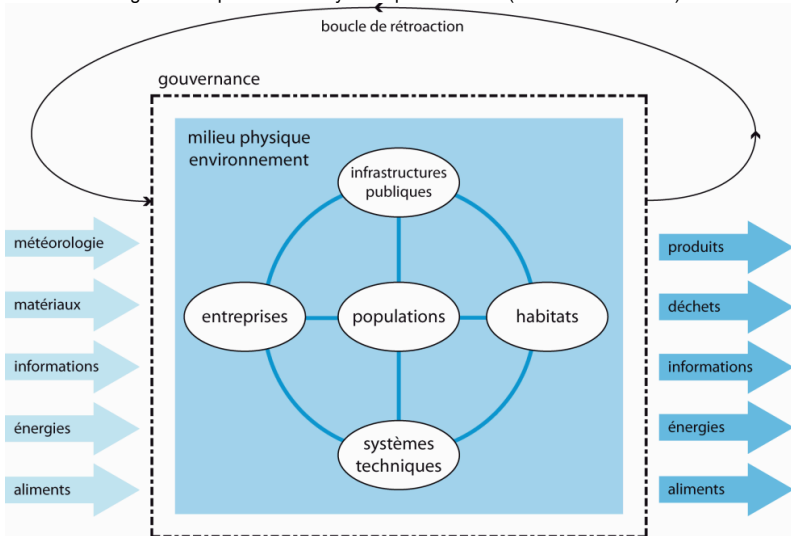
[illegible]

boucle de rétroaction

gouvernance

milieu physique environnement

infrastructures publiques

entreprises

populations

habitats

systèmes techniques

météorologie

matériaux

informations

énergies

aliments

produits

déchets

informations

énergies

aliments